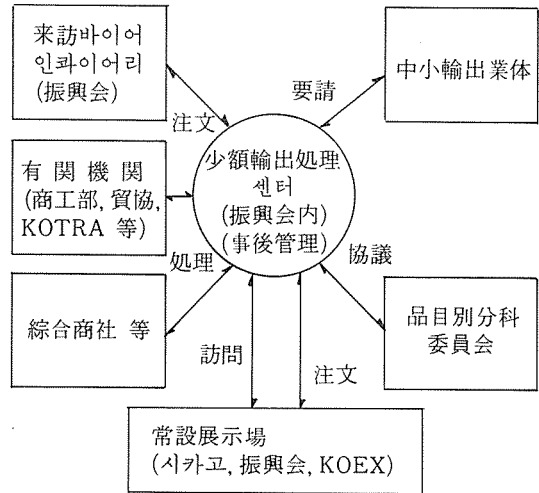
来訪바이어 인콰이어리 (振興会)

注文

要請

中小輸出業体

有関機関 (商工部, 貿協, KOTRA 等)

少額輸出処理 센터 (振興会内) (事後管理)

処理

協議

綜合商社 等

訪問

注文

品目別分科 委員会

常設展示場 (시카고, 振興会, KOEX)